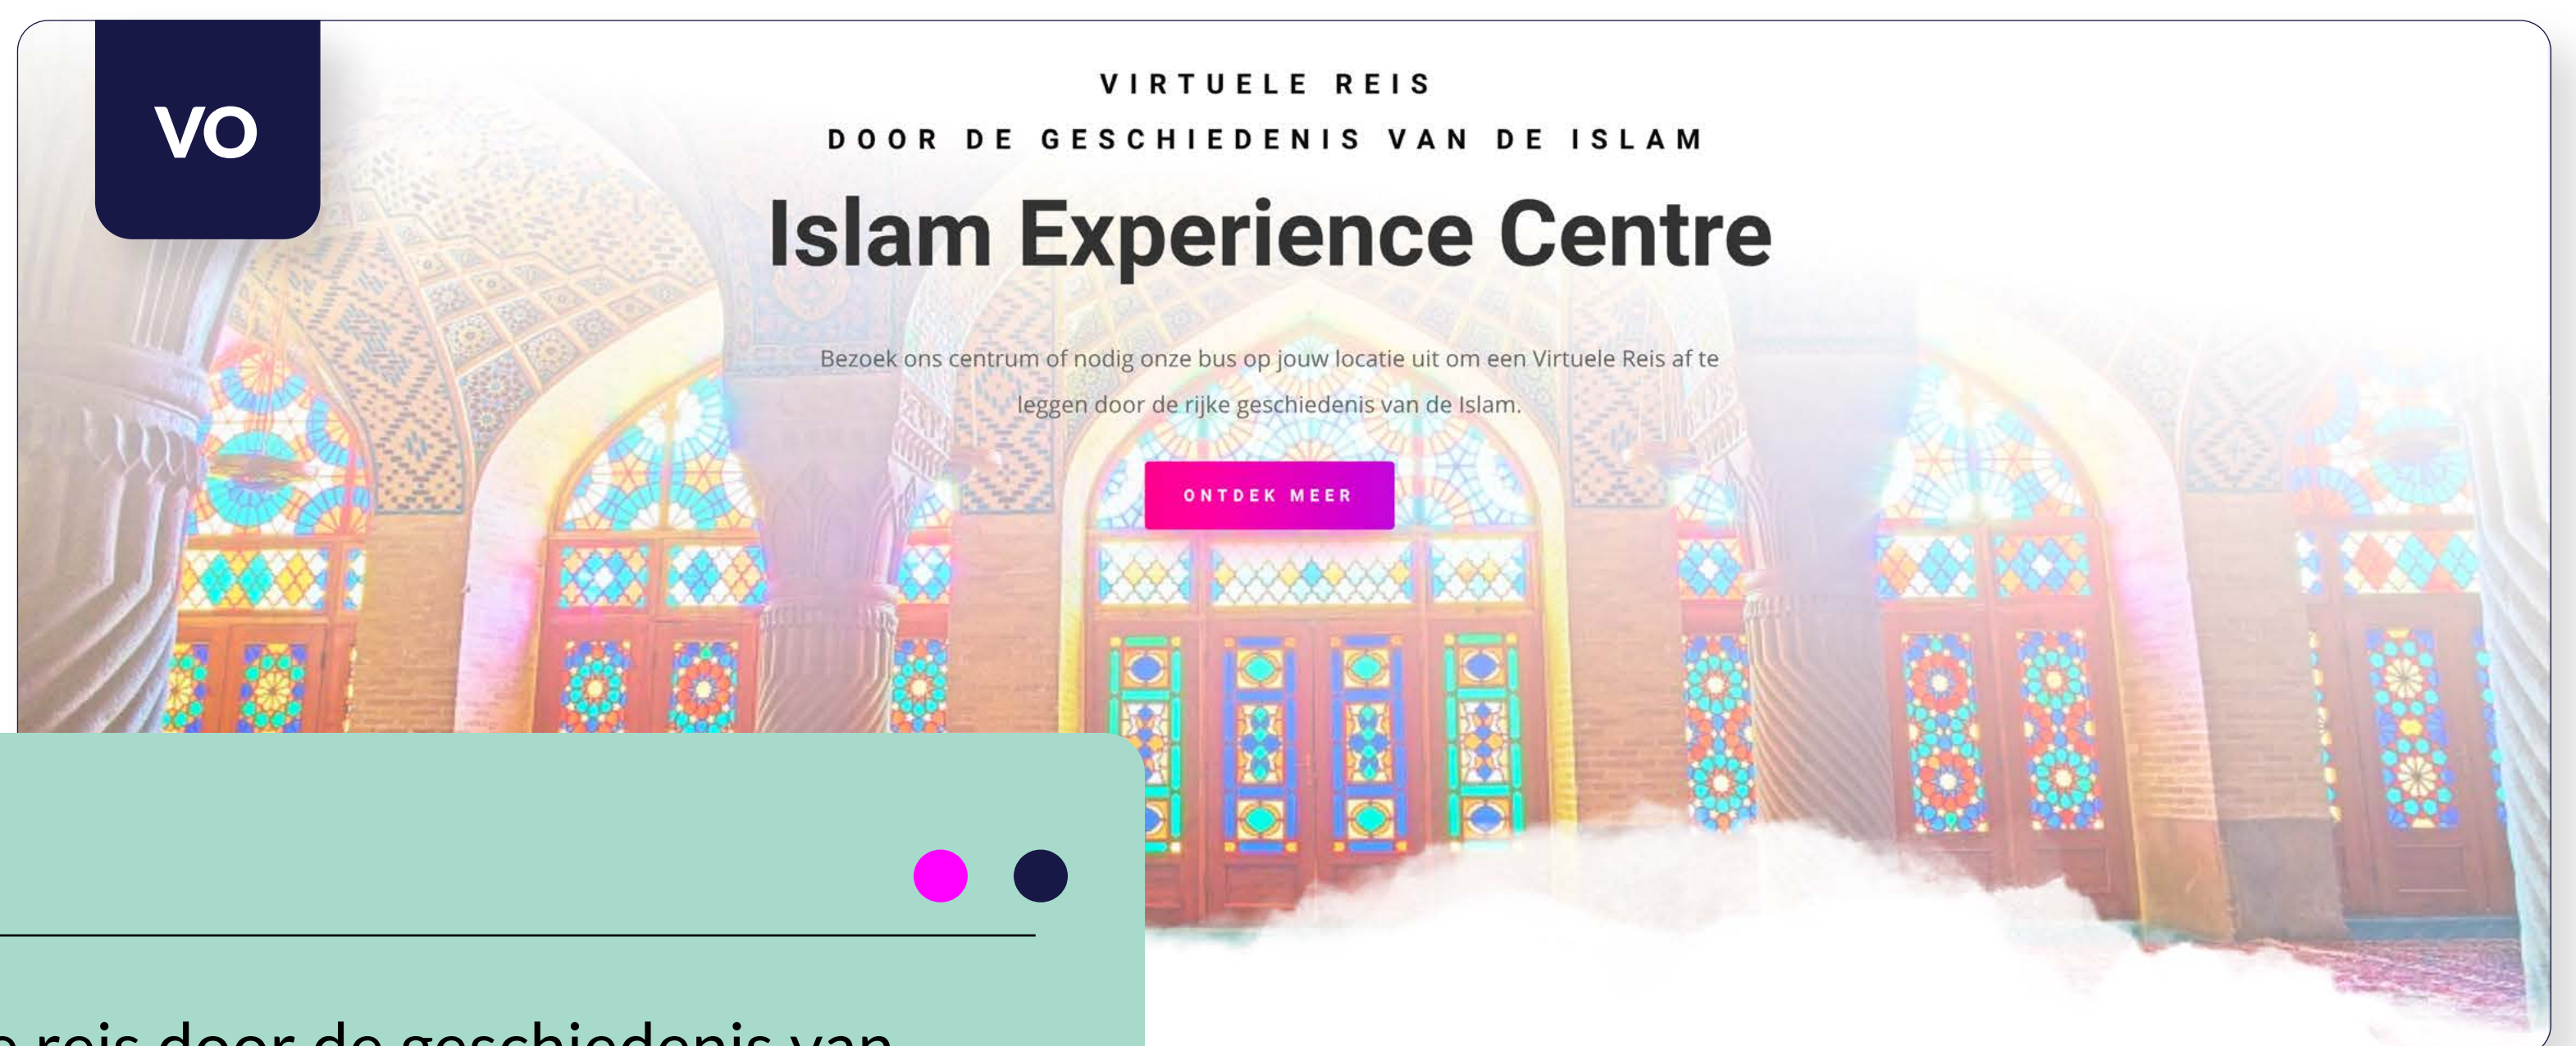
VO

VIRTUELE REIS
DOOR DE GESCHIEDENIS VAN DE ISLAM

Islam Experience Centre

Bezoek ons centrum of nodig onze bus op jouw locatie uit om een Virtuele Reis af te leggen door de rijke geschiedenis van de Islam.

ONTDEK MEER

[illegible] reis door de geschiedenis van